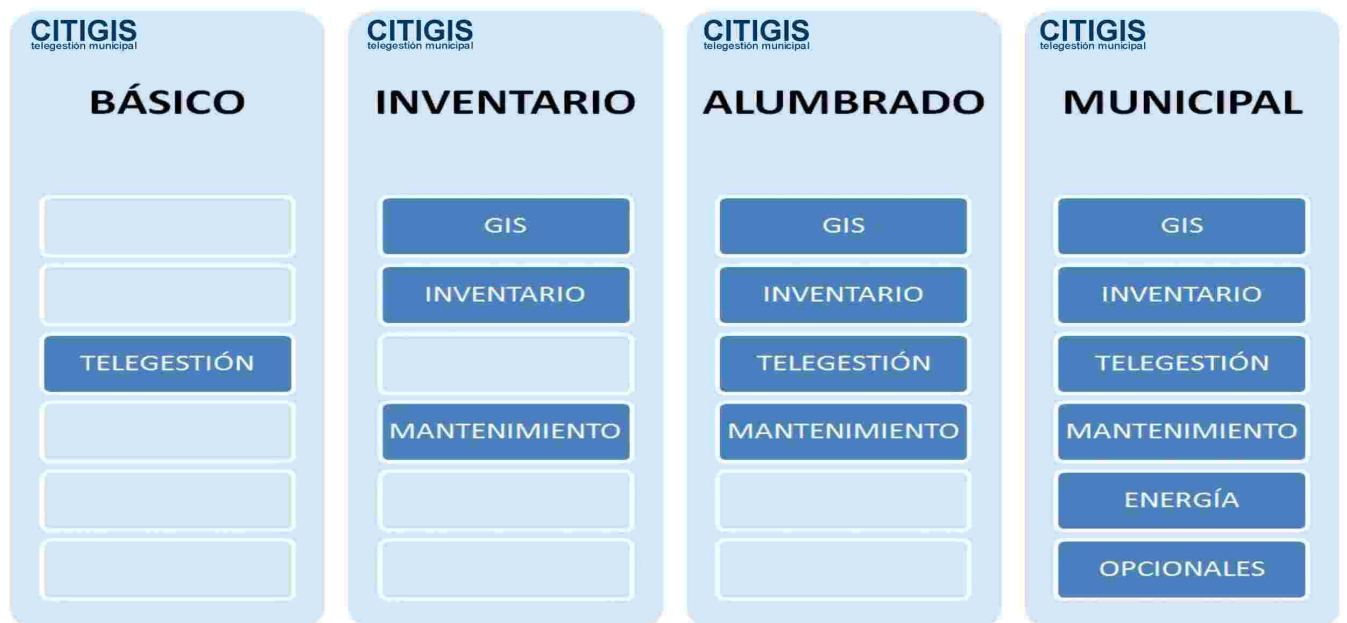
CITIGIS
telegestión municipal

BÁSICO

TELEGESTIÓN

CITIGIS
telegestión municipal

INVENTARIO

GIS

INVENTARIO

MANTENIMIENTO

CITIGIS
telegestión municipal

ALUMBRADO

GIS

INVENTARIO

TELEGESTIÓN

MANTENIMIENTO

CITIGIS
telegestión municipal

MUNICIPAL

GIS

INVENTARIO

TELEGESTIÓN

MANTENIMIENTO

ENERGÍA

OPCIONALES